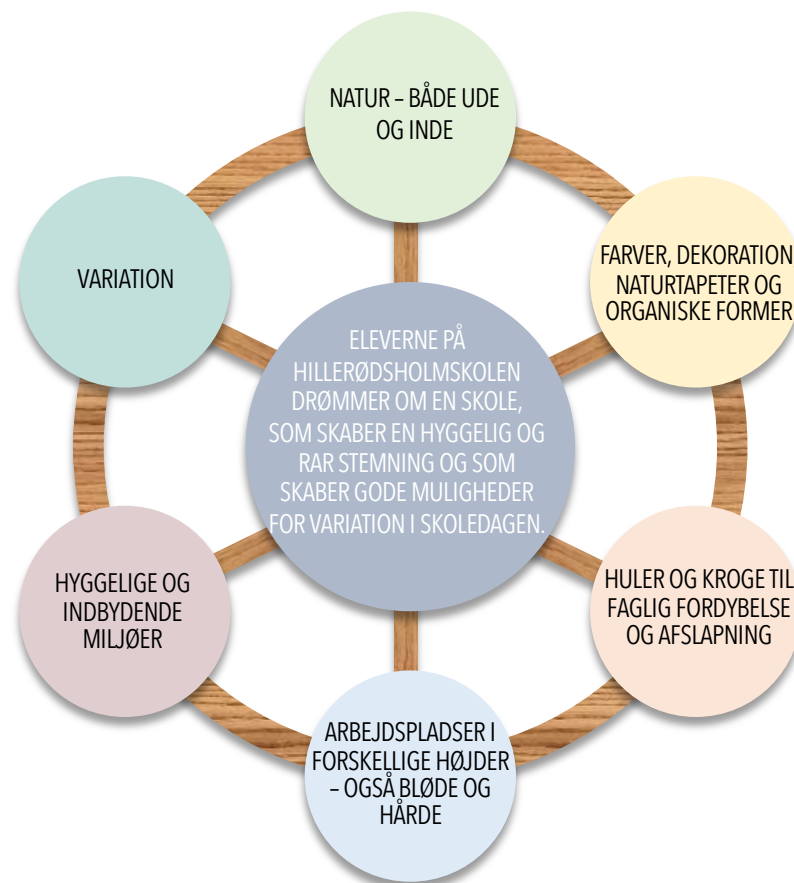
NATUR – BÅDE UDE OG INDE

FARVER, DEKORATION NATURTAPETER OG ORGANISKE FORMER

HULER OG KROGE TIL FAGLIG FORDYBELSE OG AFSLAPNING

ARBEJDSPLADSER I FORSKELLIGE HØJDER – OGSÅ BLØDE OG HÅRDE

HYGGELIGE OG INDBYDENDE MILJØER

VARIATION

ELEVERNE PÅ HILLERØDSHOLMSKOLEN DRØMMER OM EN SKOLE, SOM SKABER EN HYGGELIG OG RAR STEMNING OG SOM SKABER GODE MULIGHEDER FOR VARIATION I SKOLEDAGEN.